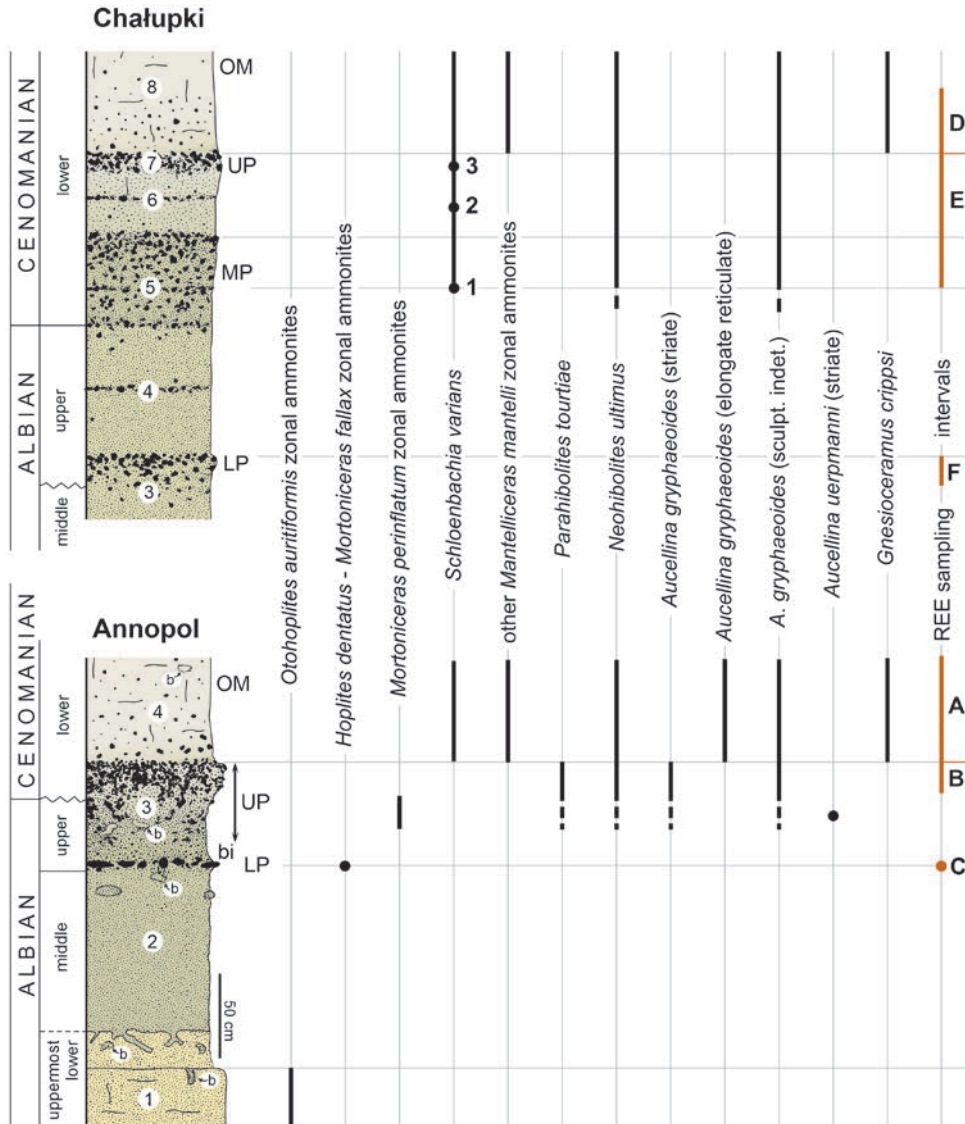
Chałupki

CENOMANIAN
lower
ALBIAN
upper
middle

8
OM
7
UP
6
5
MP
4
LP
3

3
2
1

Otohoplites auritiformis zonal ammonites
Hoplites dentatus - Mortoniceras fallax zonal ammonites
Mortoniceras perinflatum zonal ammonites
Schloenbachia varians
other Mantelliceras mantelli zonal ammonites
Parahibolites tourtiae
Neohibolites ultimus
Aucellina gryphaeoides (striate)
Aucellina gryphaeoides (elongate reticulate)
A. gryphaeoides (sculpt. indet.)
Aucellina uerpmanni (striate)
Gnesioceramus crippsi
REE sampling intervals

D
E
F

Annopol

CENOMANIAN
lower
ALBIAN
upper
middle
uppermost lower

b
4
OM
3
UP
b
bi
LP
b
2
50 cm
b
b
1

A
B
C